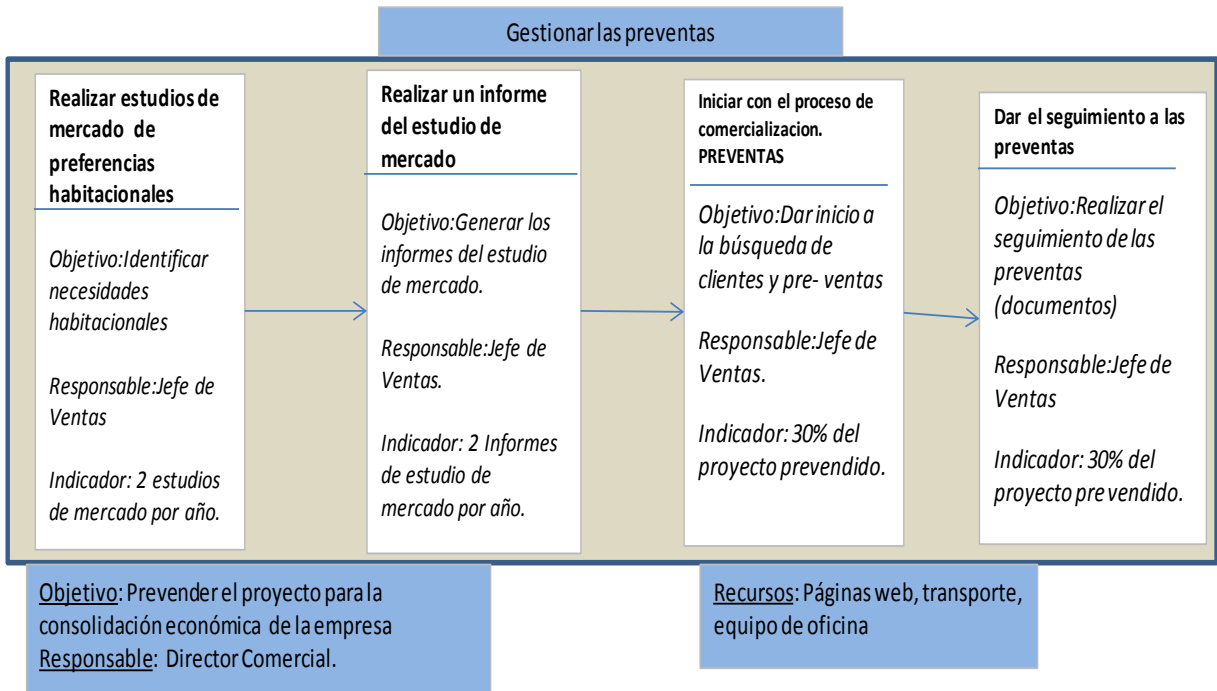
Gestionar las preventas

Realizar estudios de mercado de preferencias habitacionales

Objetivo:Identificar necesidades habitacionales

Responsable:Jefe de Ventas

Indicador: 2 estudios de mercado por año.

Realizar un informe del estudio de mercado

Objetivo:Generar los informes del estudio de mercado.

Responsable:Jefe de Ventas.

Indicador: 2 Informes de estudio de mercado por año.

Iniciar con el proceso de comercializacion. PREVENTAS

Objetivo:Dar inicio a la búsqueda de clientes y pre- ventas

Responsable:Jefe de Ventas.

Indicador: 30% del proyecto prevendido.

Dar el seguimiento a las preventas

Objetivo:Realizar el seguimiento de las preventas (documentos)

Responsable:Jefe de Ventas

Indicador: 30% del proyecto pre vendido.

Objetivo: Prevender el proyecto para la consolidación económica de la empresa
Responsable: Director Comercial.

Recursos: Páginas web, transporte, equipo de oficina